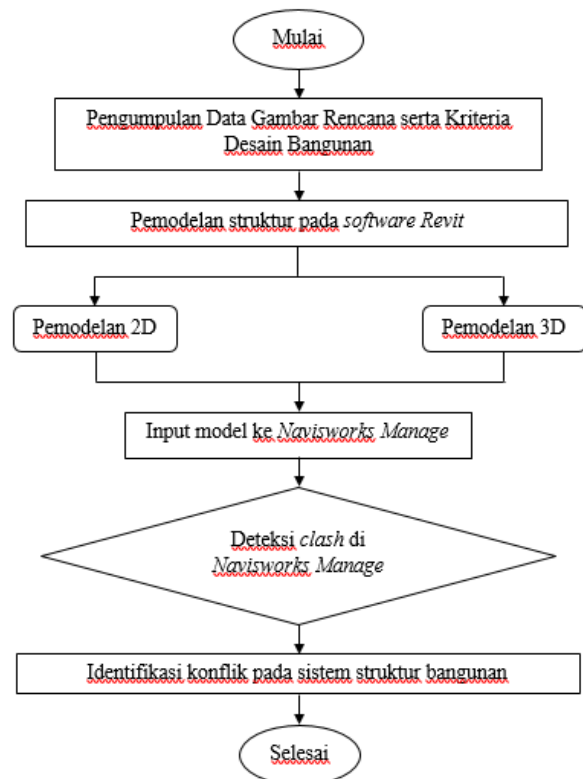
Mulai

Pengumpulan Data Gambar Rencana serta Kriteria Desain Bangunan

Pemodelan struktur pada *software Revit*

Pemodelan 2D

Pemodelan 3D

Input model ke *Navisworks Manage*

Deteksi *clash* di *Navisworks Manage*

Identifikasi konflik pada sistem struktur bangunan

Selesai